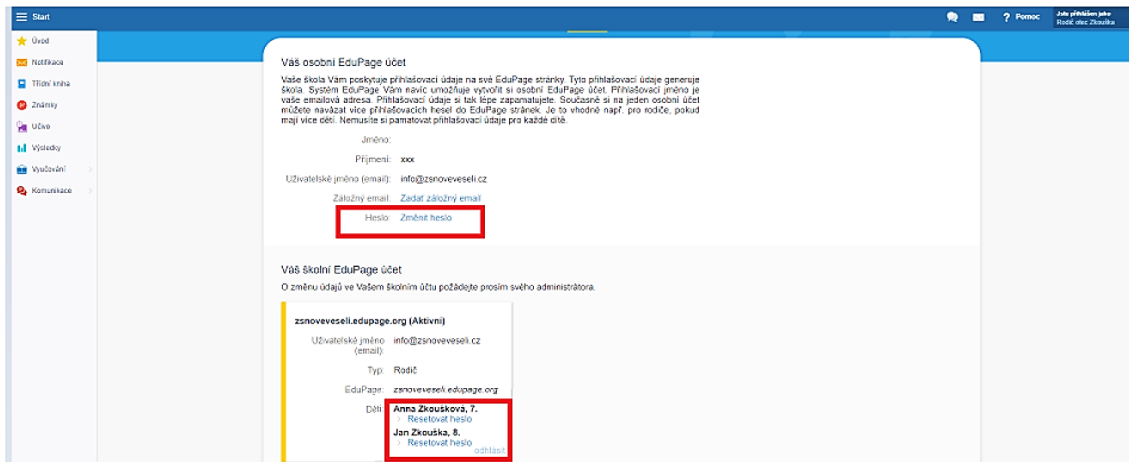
Start

Pomoc

Jste přihlášen jako
Rodič otec Zkouška

Úvod
Notifikace
Třídní kniha
Známky
Učivo
Výsledky
Vyučování
Komunikace

Váš osobní EduPage účet

Vaše škola Vám poskytuje přihlašovací údaje na své EduPage stránky. Tyto přihlašovací údaje generuje škola. Systém EduPage Vám navíc umožňuje vytvořit si osobní EduPage účet. Přihlašovací jméno je vaše emailová adresa. Přihlašovací údaje si tak lépe zapamatujete. Současně si na jeden osobní účet můžete navázat více přihlašovacích hesel do EduPage stránek. Je to vhodné např. pro rodiče, pokud mají více dětí. Nemusíte si pamatovat přihlašovací údaje pro každé dítě.

Jméno:
Příjmení: xxx
Uživatelské jméno (email): info@zsnoveveseli.cz
Záložní email: Zadat záložní email
Heslo: Změnit heslo

Váš školní EduPage účet

O změnu údajů ve Vašem školním účtu požádejte prosím svého administrátora.

zsnoveveseli.edupage.org (Aktivní)
Uživatelské jméno (email): info@zsnoveveseli.cz
Typ: Rodič
EduPage: zsnoveveseli.edupage.org
Děti: Anna Zkoušková, 7.
Resetovat heslo
Jan Zkouška, 8.
Resetovat heslo
odhlásit